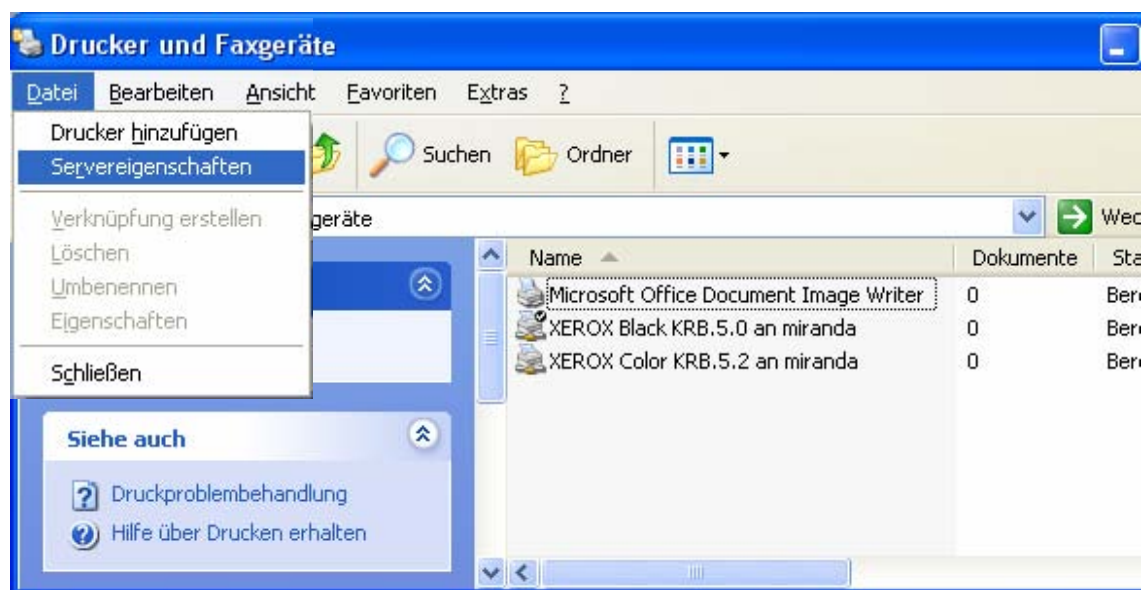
Drucker und Faxgeräte

Datei Bearbeiten Ansicht Favoriten Extras ?

Drucker hinzufügen
Servereigenschaften
Verknüpfung erstellen
Löschen
Umbenennen
Eigenschaften
Schließen

Suchen Ordner

geräte

Wec

| Name | Dokumente | Sta |
|---|---|---|
| Microsoft Office Document Image Writer | 0 | Ber |
| XEROX Black KRB.5.0 an miranda | 0 | Ber |
| XEROX Color KRB.5.2 an miranda | 0 | Ber |

Siehe auch
Druckproblembehandlung
Hilfe über Drucken erhalten